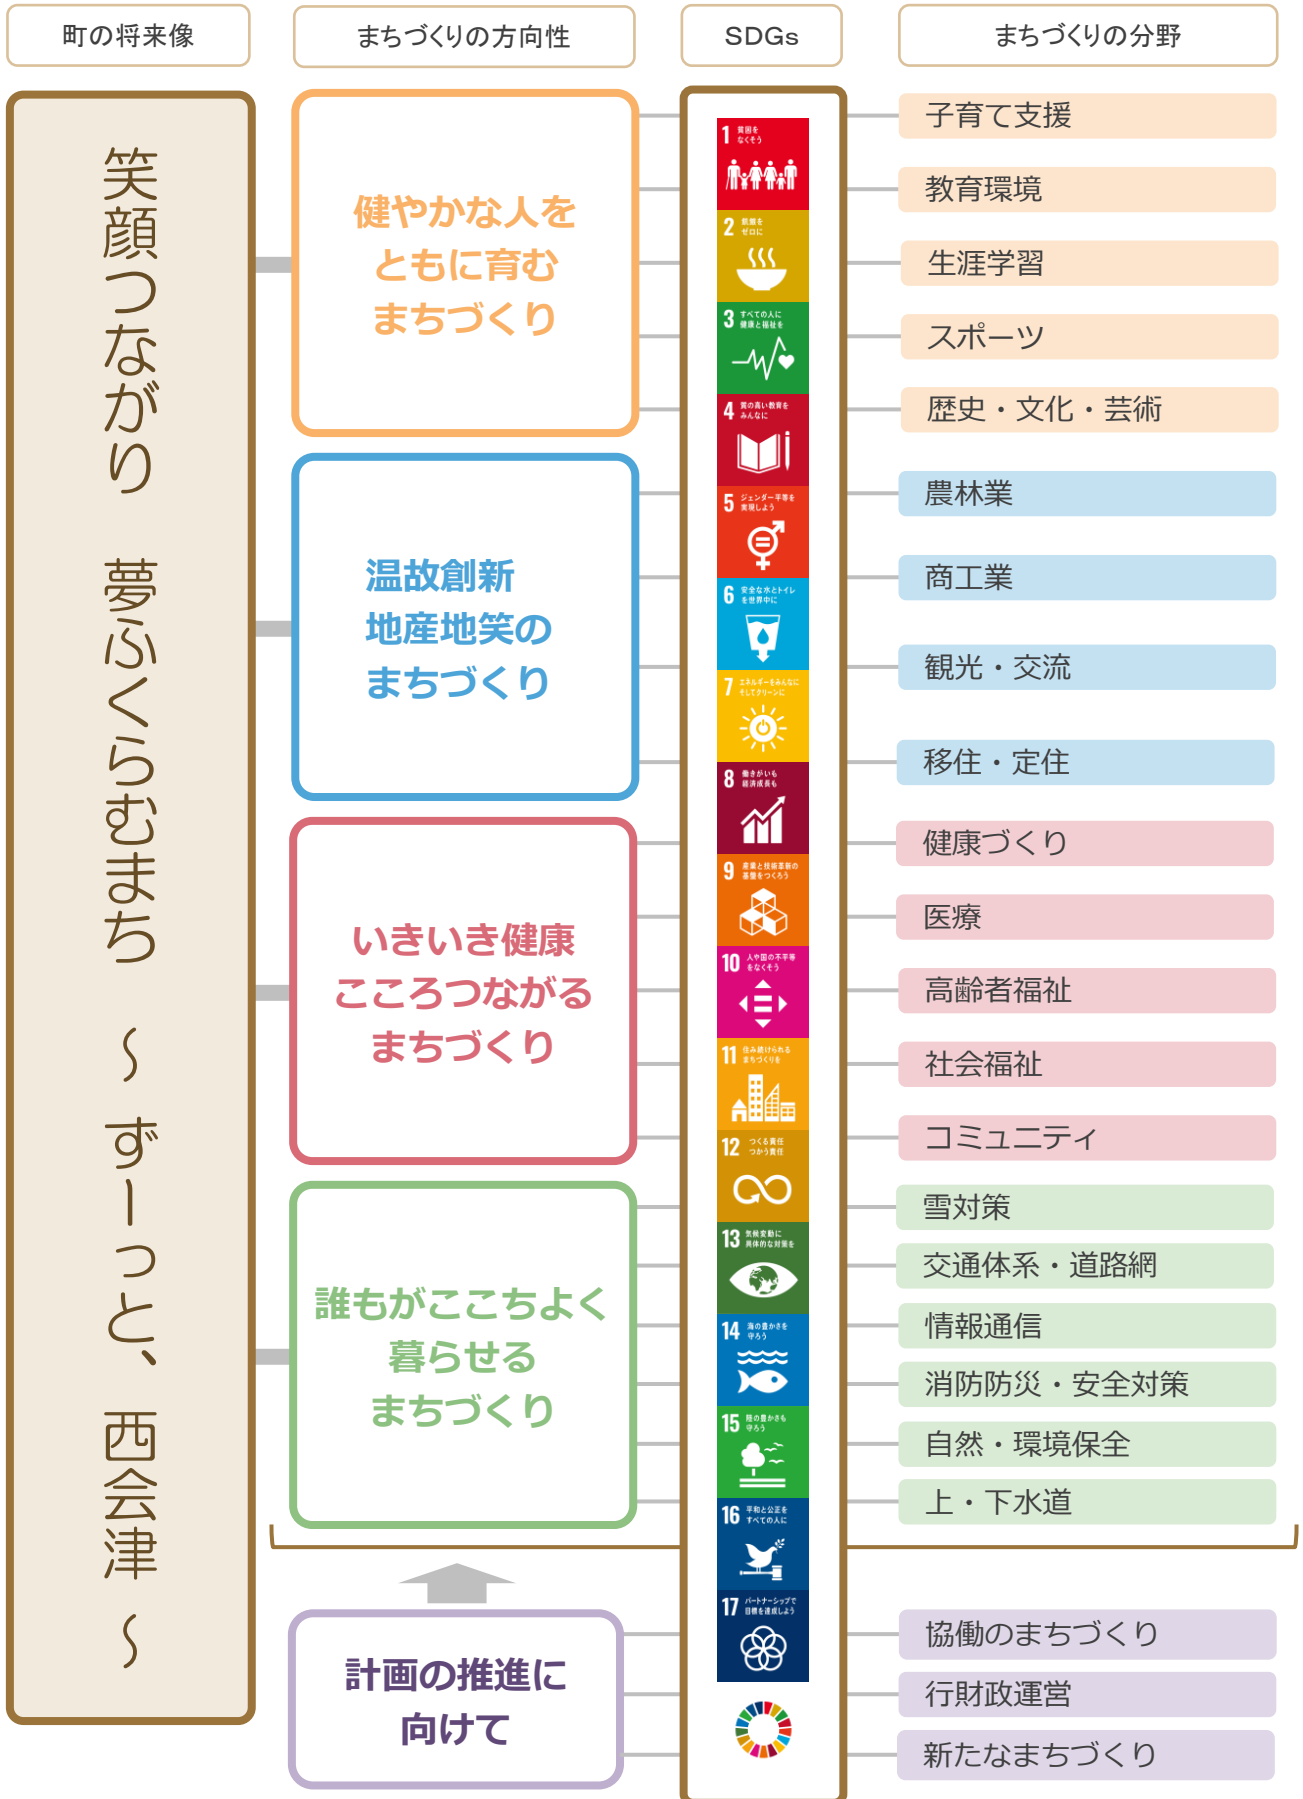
町の将来像

まちづくりの方向性

SDGs

まちづくりの分野

笑顔つながり　夢ふくらむまち　～ずーっと、西会津～

健やかな人をともに育むまちづくり

温故創新 地産地笑のまちづくり

いきいき健康 こころつながるまちづくり

誰もがここちよく暮らせるまちづくり

計画の推進に向けて

1 貧困をなくそう
2 飢餓をゼロに
3 すべての人に健康と福祉を
4 質の高い教育をみんなに
5 ジェンダー平等を実現しよう
6 安全な水とトイレを世界中に
7 エネルギーをみんなに そしてクリーンに
8 働きがいも経済成長も
9 産業と技術革新の基盤をつくろう
10 人や国の不平等をなくそう
11 住み続けられるまちづくりを
12 つくる責任 つかう責任
13 気候変動に具体的な対策を
14 海の豊かさを守ろう
15 陸の豊かさも守ろう
16 平和と公正をすべての人に
17 パートナーシップで目標を達成しよう

子育て支援
教育環境
生涯学習
スポーツ
歴史・文化・芸術
農林業
商工業
観光・交流
移住・定住
健康づくり
医療
高齢者福祉
社会福祉
コミュニティ
雪対策
交通体系・道路網
情報通信
消防防災・安全対策
自然・環境保全
上・下水道
協働のまちづくり
行財政運営
新たなまちづくり